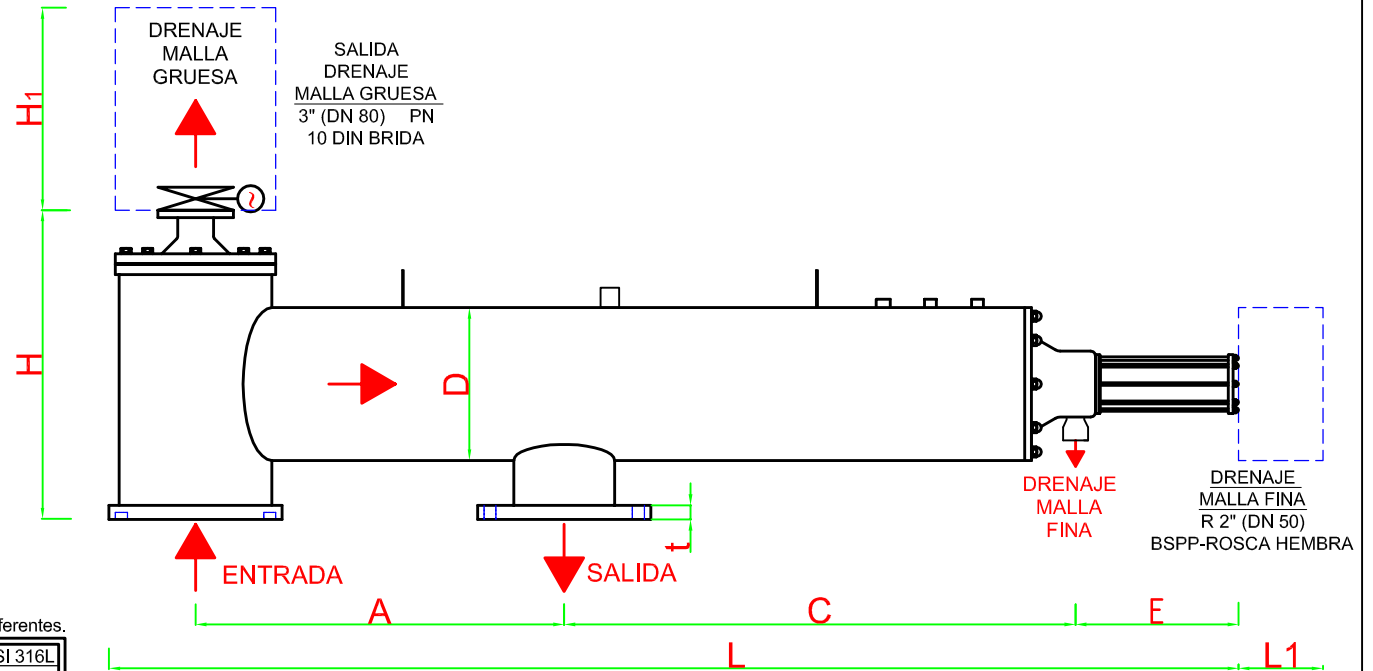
DRENAJE MALLA GRUESA

SALIDA DRENAJE MALLA GRUESA
3" (DN 80) PN 10 DIN BRIDA

H1

H

D

t

ENTRADA

SALIDA

DRENAJE MALLA FINA

DRENAJE MALLA FINA
R 2" (DN 50)
BSPP-ROSCA HEMBRA

A

C

E

L

L1

ferentes.

SI 316L